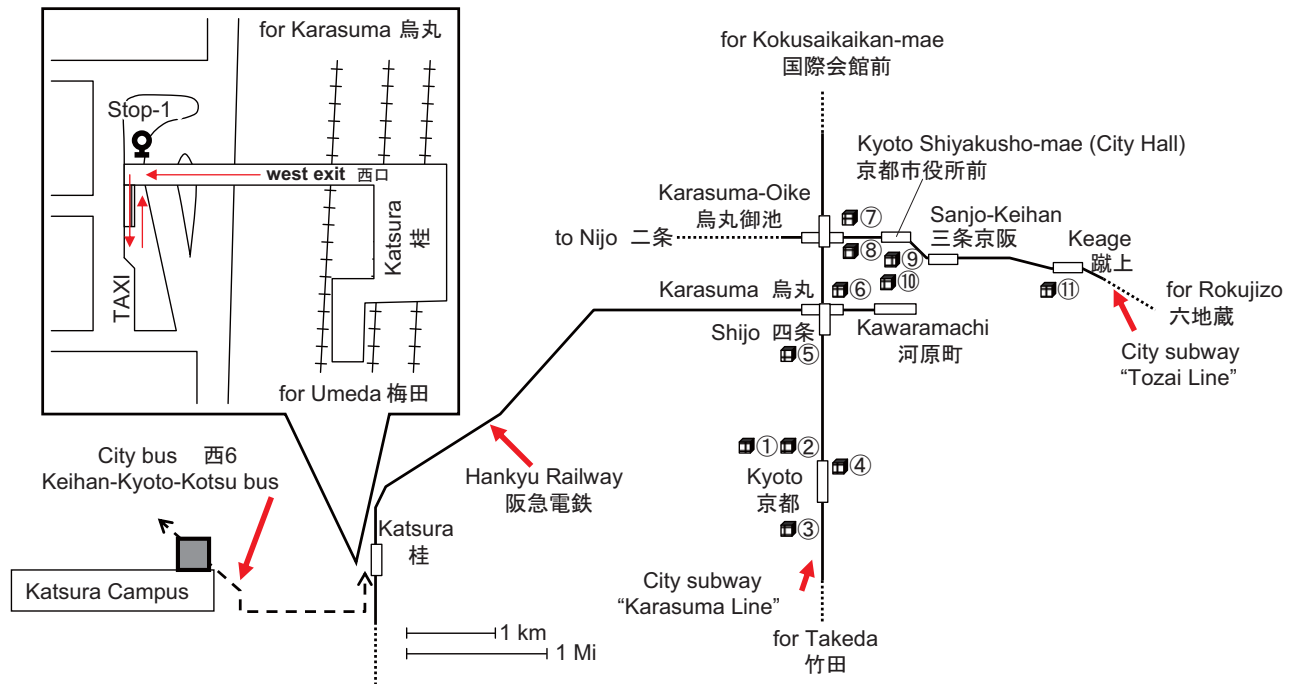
for Karasuma 烏丸

Stop-1

west exit 西口

TAXI

Katsura 桂

for Umeda 梅田

for Kokusaikaikan-mae 国際会館前

Kyoto Shiyakusho-mae (City Hall) 京都市役所前

Karasuma-Oike 烏丸御池

Sanjo-Keihan 三条京阪

Keage 蹴上

to Nijo 二条

⑦ ⑧ ⑨ ⑩ ⑪

for Rokujizo 六地蔵

Karasuma 烏丸 ⑥

Shijo 四条 ⑤

Kawaramachi 河原町

City subway "Tozai Line"

City bus 西6
Keihan-Kyoto-Kotsu bus

Hankyu Railway 阪急電鉄

① ② ④

Kyoto 京都

③

Katsura Campus

Katsura 桂

City subway "Karasuma Line"

1 km
1 Mi

for Takeda 竹田